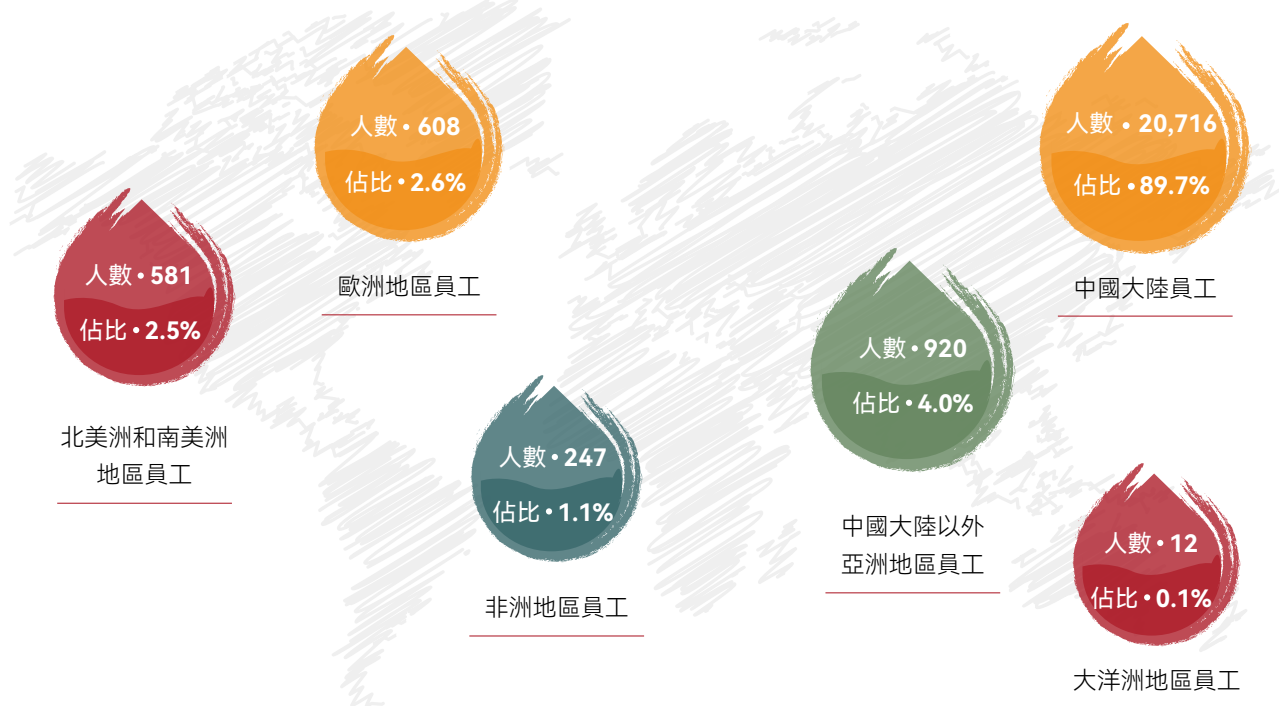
人數 • 608
佔比 • 2.6%
歐洲地區員工

人數 • 20,716
佔比 • 89.7%
中國大陸員工

人數 • 581
佔比 • 2.5%
北美洲和南美洲地區員工

人數 • 920
佔比 • 4.0%
中國大陸以外亞洲地區員工

人數 • 247
佔比 • 1.1%
非洲地區員工

人數 • 12
佔比 • 0.1%
大洋洲地區員工